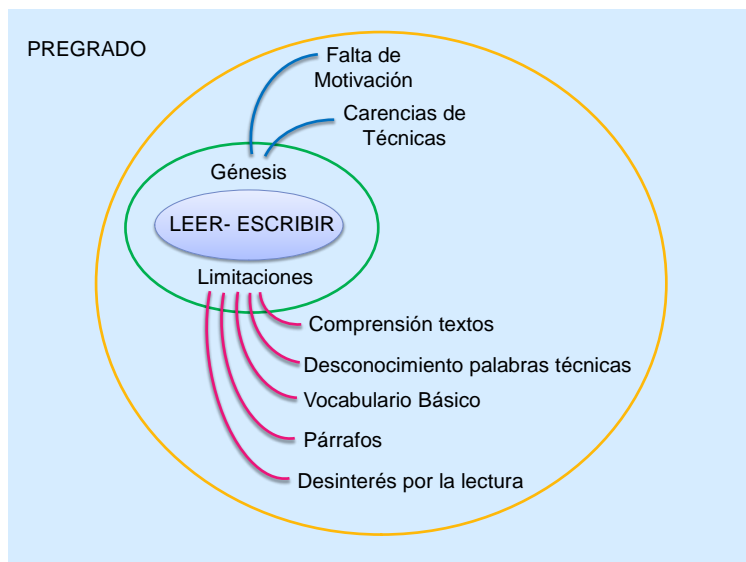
PREGRADO

Falta de Motivación

Carencias de Técnicas

Génesis

LEER- ESCRIBIR

Limitaciones

Comprensión textos

Desconocimiento palabras técnicas

Vocabulario Básico

Párrafos

Desinterés por la lectura